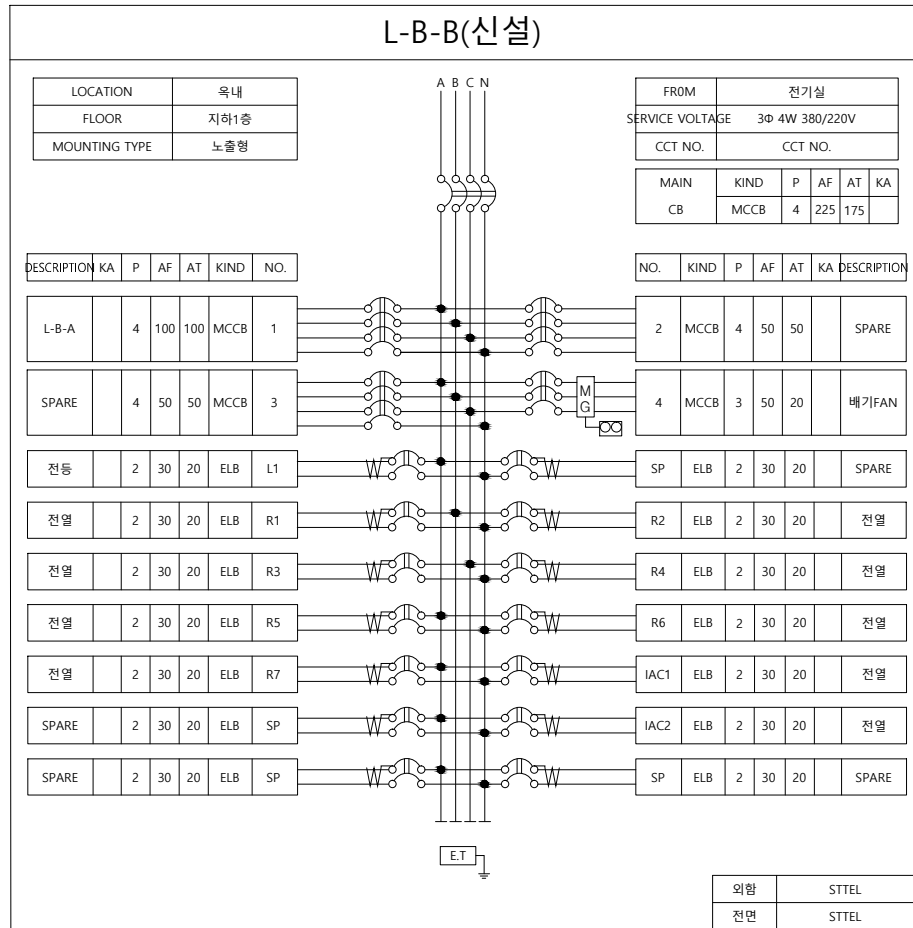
L-B-B(신설)

| LOCATION | 옥내 |
|---|---|
| FLOOR | 지하1층 |
| MOUNTING TYPE | 노출형 |

A B C N

| FR0M | 전기실 |
|---|---|
| SERVICE VOLTAGE | 3Φ 4W 380/220V |
| CCT NO. | CCT NO. |

| MAIN | KIND | P | AF | AT | KA |
|---|---|---|---|---|---|
| CB | MCCB | 4 | 225 | 175 | |

| DESCRIPTION | KA | P | AF | AT | KIND | NO. |
|---|---|---|---|---|---|---|
| L-B-A | | 4 | 100 | 100 | MCCB | 1 |
| SPARE | | 4 | 50 | 50 | MCCB | 3 |
| 전등 | | 2 | 30 | 20 | ELB | L1 |
| 전열 | | 2 | 30 | 20 | ELB | R1 |
| 전열 | | 2 | 30 | 20 | ELB | R3 |
| 전열 | | 2 | 30 | 20 | ELB | R5 |
| 전열 | | 2 | 30 | 20 | ELB | R7 |
| SPARE | | 2 | 30 | 20 | ELB | SP |
| SPARE | | 2 | 30 | 20 | ELB | SP |

MG

| NO. | KIND | P | AF | AT | KA | DESCRIPTION |
|---|---|---|---|---|---|---|
| 2 | MCCB | 4 | 50 | 50 | | SPARE |
| 4 | MCCB | 3 | 50 | 20 | | 배기FAN |
| SP | ELB | 2 | 30 | 20 | | SPARE |
| R2 | ELB | 2 | 30 | 20 | | 전열 |
| R4 | ELB | 2 | 30 | 20 | | 전열 |
| R6 | ELB | 2 | 30 | 20 | | 전열 |
| IAC1 | ELB | 2 | 30 | 20 | | 전열 |
| IAC2 | ELB | 2 | 30 | 20 | | 전열 |
| SP | ELB | 2 | 30 | 20 | | SPARE |

E.T

| 외함 | STTEL |
|---|---|
| 전면 | STTEL |